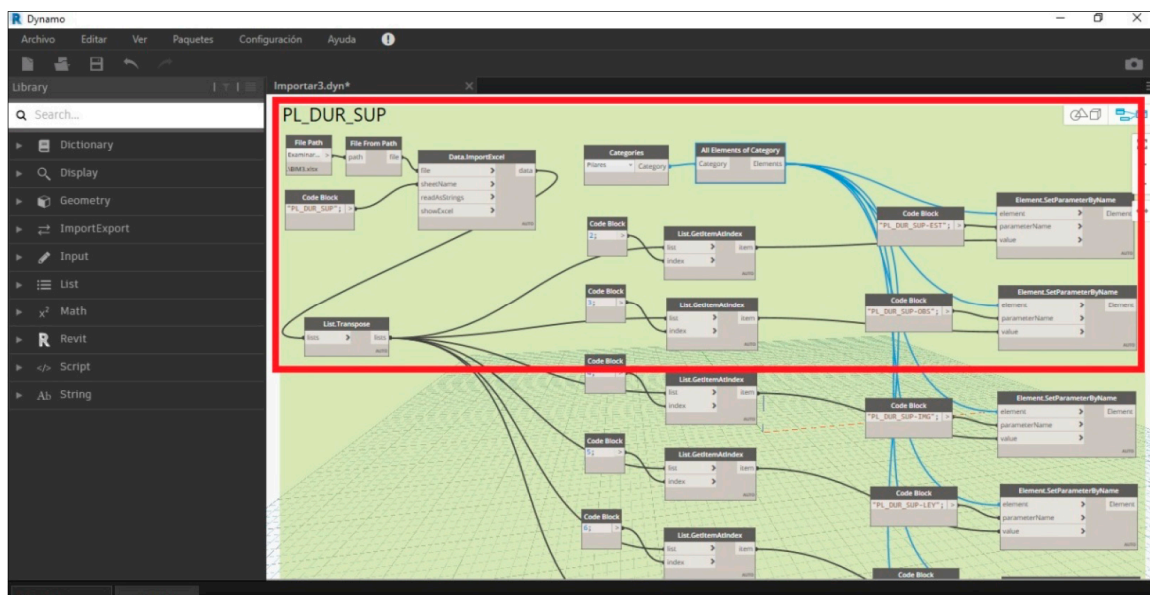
Dynamo

Archivo Editar Ver Paquetes Configuración Ayuda

Library

Search...

Dictionary
Display
Geometry
ImportExport
Input
List
Math
Revit
Script
String

Importar3.dyn*

PL_DUR_SUP

File Path
Examinar...
\BIM3.xlsx

File From Path
path file

Data.ImportExcel
file
sheetName
readAsStrings
showExcel
data

Code Block
"PL_DUR_SUP";

Categories
Pilares
Category

All Elements of Category
Category Elements

Code Block
"PL_DUR_SUP-EST";

Element.SetParameterByName
element
parameterName
value
Element

Code Block
2;

List.GetItemAtIndex
list
index
item

Code Block
3;

List.GetItemAtIndex
list
index
item

Code Block
"PL_DUR_SUP-OBS";

Element.SetParameterByName
element
parameterName
value
Element

List.Transpose
lists lists

Code Block
4;

List.GetItemAtIndex
list
index
item

Code Block
"PL_DUR_SUP-IMG";

Element.SetParameterByName
element
parameterName
value
Element

Code Block
5;

List.GetItemAtIndex
list
index
item

Code Block
"PL_DUR_SUP-LEY";

Element.SetParameterByName
element
parameterName
value
Element

Code Block
6;

List.GetItemAtIndex
list
index

Code Block